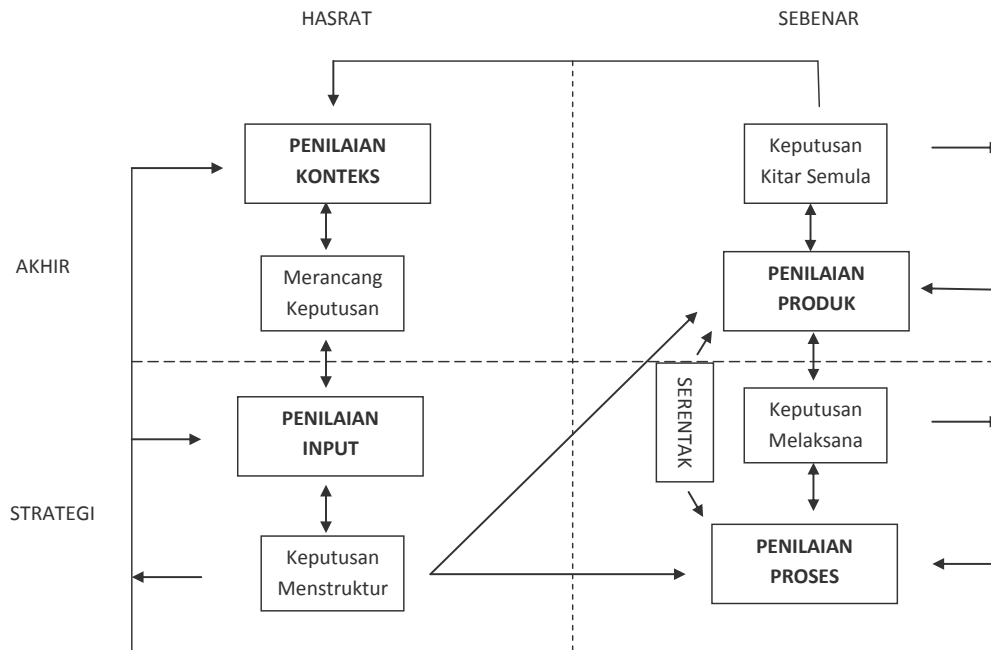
HASRAT

SEBENAR

PENILAIAN KONTEKS

Keputusan Kitar Semula

AKHIR

Merancang Keputusan

PENILAIAN PRODUK

SERENTAK

PENILAIAN INPUT

Keputusan Melaksana

STRATEGI

Keputusan Menstruktur

PENILAIAN PROSES